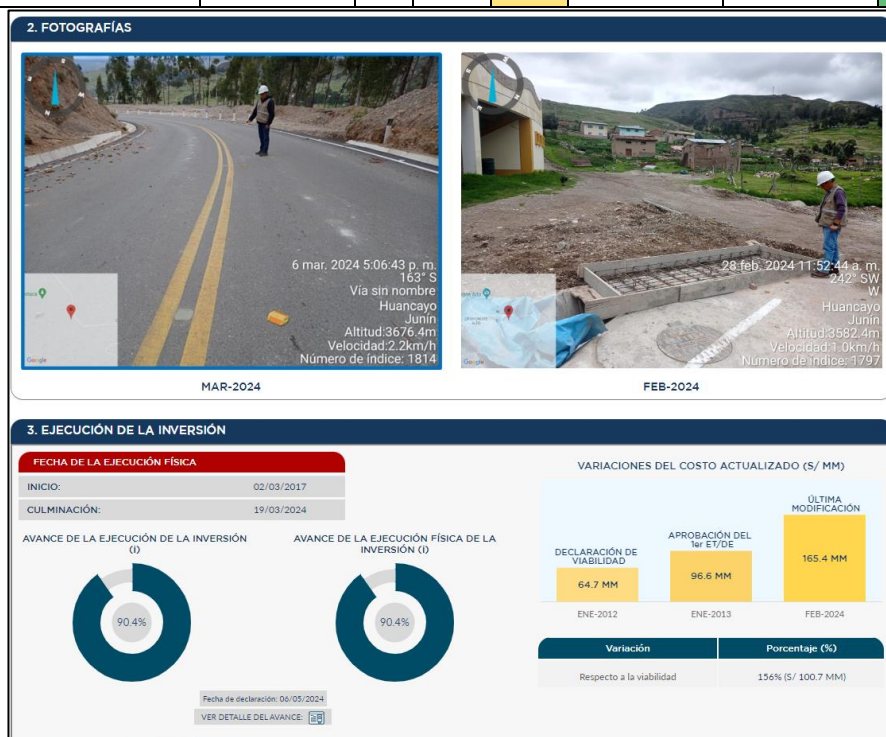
2. FOTOGRAFÍAS

6 mar. 2024 5:06:43 p. m.
163° S
Vía sin nombre
Huancayo
Junín
Altitud:3676.4m
Velocidad:2.2km/h
Número de índice: 1814

Google

MAR-2024

28 feb. 2024 11:52:44 a. m.
242° SW
W
Huancayo
Junín
Altitud:3582.4m
Velocidad:1.0km/h
Número de índice: 1797

Google

FEB-2024

3. EJECUCIÓN DE LA INVERSIÓN

FECHA DE LA EJECUCIÓN FÍSICA

| INICIO: | 02/03/2017 |
|---|---|
| CULMINACIÓN: | 19/03/2024 |

AVANCE DE LA EJECUCIÓN DE LA INVERSIÓN (i)

90.4%

AVANCE DE LA EJECUCIÓN FÍSICA DE LA INVERSIÓN (i)

90.4%

Fecha de declaración: 06/05/2024

VER DETALLE DEL AVANCE:

VARIACIONES DEL COSTO ACTUALIZADO (S/ MM)

DECLARACIÓN DE VIABILIDAD
64.7 MM
ENE-2012

APROBACIÓN DEL 1er ET/DE
96.6 MM
ENE-2013

ÚLTIMA MODIFICACIÓN
165.4 MM
FEB-2024

| Variación | Porcentaje (%) |
|---|---|
| Respecto a la viabilidad | 156% (S/ 100.7 MM) |